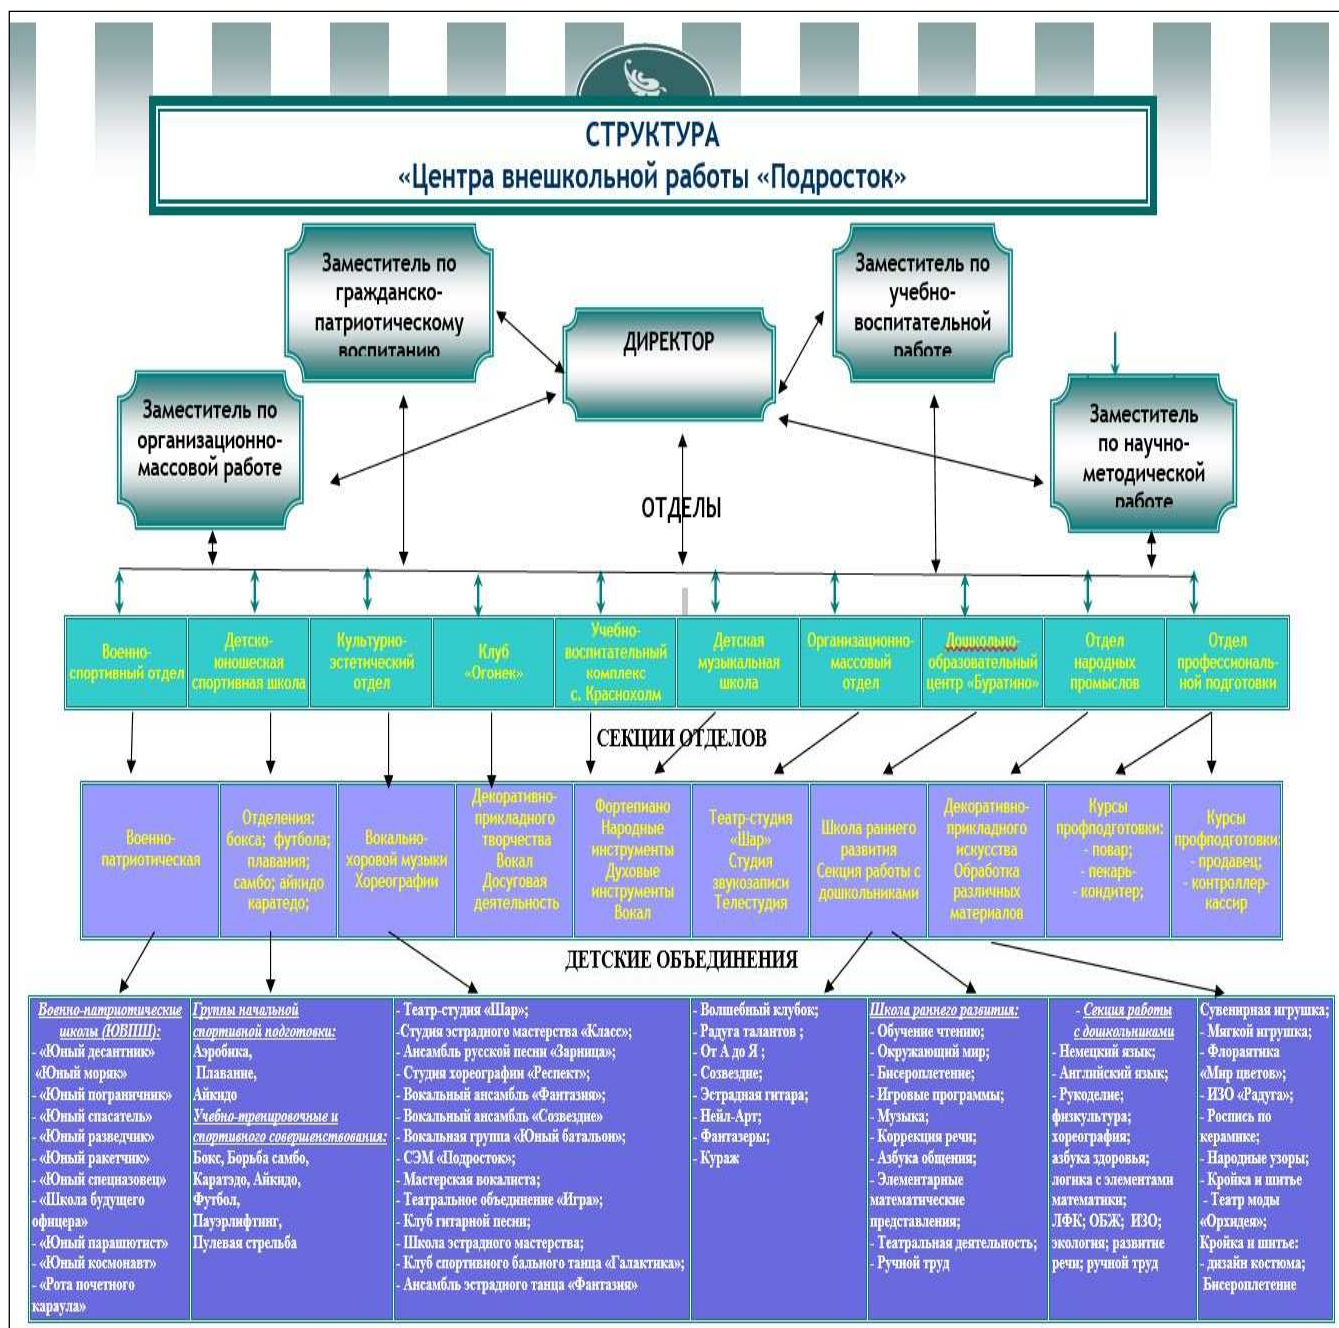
СТРУКТУРА
«Центра внешкольной работы «Подросток»

Заместитель по гражданско-патриотическому воспитанию

ДИРЕКТОР

Заместитель по учебно-воспитательной работе

Заместитель по организационно-массовой работе

Заместитель по научно-методической работе

ОТДЕЛЫ

| Военно-спортивный отдел | Детско-юношеская спортивная школа | Культурно-эстетический отдел | Клуб «Огонек» | Учебно-воспитательный комплекс с. Краснохолм | Детская музыкальная школа | Организационно-массовый отдел | Дошкольно-образовательный центр «Буратино» | Отдел народных промыслов | Отдел профессиональной подготовки |
|---|---|---|---|---|---|---|---|---|---|

СЕКЦИИ ОТДЕЛОВ

| Военно-патриотическая | Отделения: бокса; футбола; плавания; самбо; айкидо каратедо; | Вокально-хоровой музыки Хореографии | Декоративно-прикладного творчества Вокал Досуговая деятельность | Фортепиано Народные инструменты Духовые инструменты Вокал | Театр-студия «Шар» Студия звукозаписи Телестудия | Школа раннего развития Секция работы с дошкольниками | Декоративно-прикладного искусства Обработка различных материалов | Курсы профподготовки: - повар; - пекарь-кондитер; | Курсы профподготовки: - продавец; - контроллер-кассир |
|---|---|---|---|---|---|---|---|---|---|

ДЕТСКИЕ ОБЪЕДИНЕНИЯ

Военно-патриотические школы (ЮВПШ):
- «Юный десантник»
«Юный моряк»
- «Юный пограничник»
- «Юный спасатель»
- «Юный разведчик»
- «Юный ракетчик»
- «Юный спецназовец»
- «Школа будущего офицера»
- «Юный парашютист»
- «Юный космонавт»
- «Рота почетного караула»

Группы начальной спортивной подготовки:
Аэробика,
Плавание,
Айкидо
Учебно-тренировочные и спортивного совершенствования:
Бокс, Борьба самбо,
Каратэдо, Айкидо,
Футбол,
Пауэрлифтинг,
Пулевая стрельба

- Театр-студия «Шар»;
-Студия эстрадного мастерства «Класс»;
- Ансамбль русской песни «Зарница»;
- Студия хореографии «Респект»;
- Вокальный ансамбль «Фантазия»;
- Вокальный ансамбль «Созвездие»
- Вокальная группа «Юный батальон»;
- СЭМ «Подросток»;
- Мастерская вокалиста;
- Театральное объединение «Игра»;
- Клуб гитарной песни;
- Школа эстрадного мастерства;
- Клуб спортивного бального танца «Галактика»;
- Ансамбль эстрадного танца «Фантазия»

- Волшебный клубок;
- Радуга талантов ;
- От А до Я ;
- Созвездие;
- Эстрадная гитара;
- Нейл-Арт;
- Фантазеры;
- Кураж

Школа раннего развития:
- Обучение чтению;
- Окружающий мир;
- Бисероплетение;
- Игровые программы;
- Музыка;
- Коррекция речи;
- Азбука общения;
- Элементарные математические представления;
- Театральная деятельность;
- Ручной труд

- Секция работы с дошкольниками
- Немецкий язык;
- Английский язык;
- Рукоделие;
физкультура;
хореография;
азбука здоровья;
логика с элементами математики;
ЛФК; ОБЖ; ИЗО;
экология; развитие речи; ручной труд

Сувенирная игрушка;
- Мягкой игрушка;
- Флорантика
«Мир цветов»;
- ИЗО «Радуга»;
- Роспись по керамике;
- Народные узоры;
- Кройка и шитье
- Театр моды «Орхидея»;
Кройка и шитье:
- дизайн костюма;
Бисероплетение